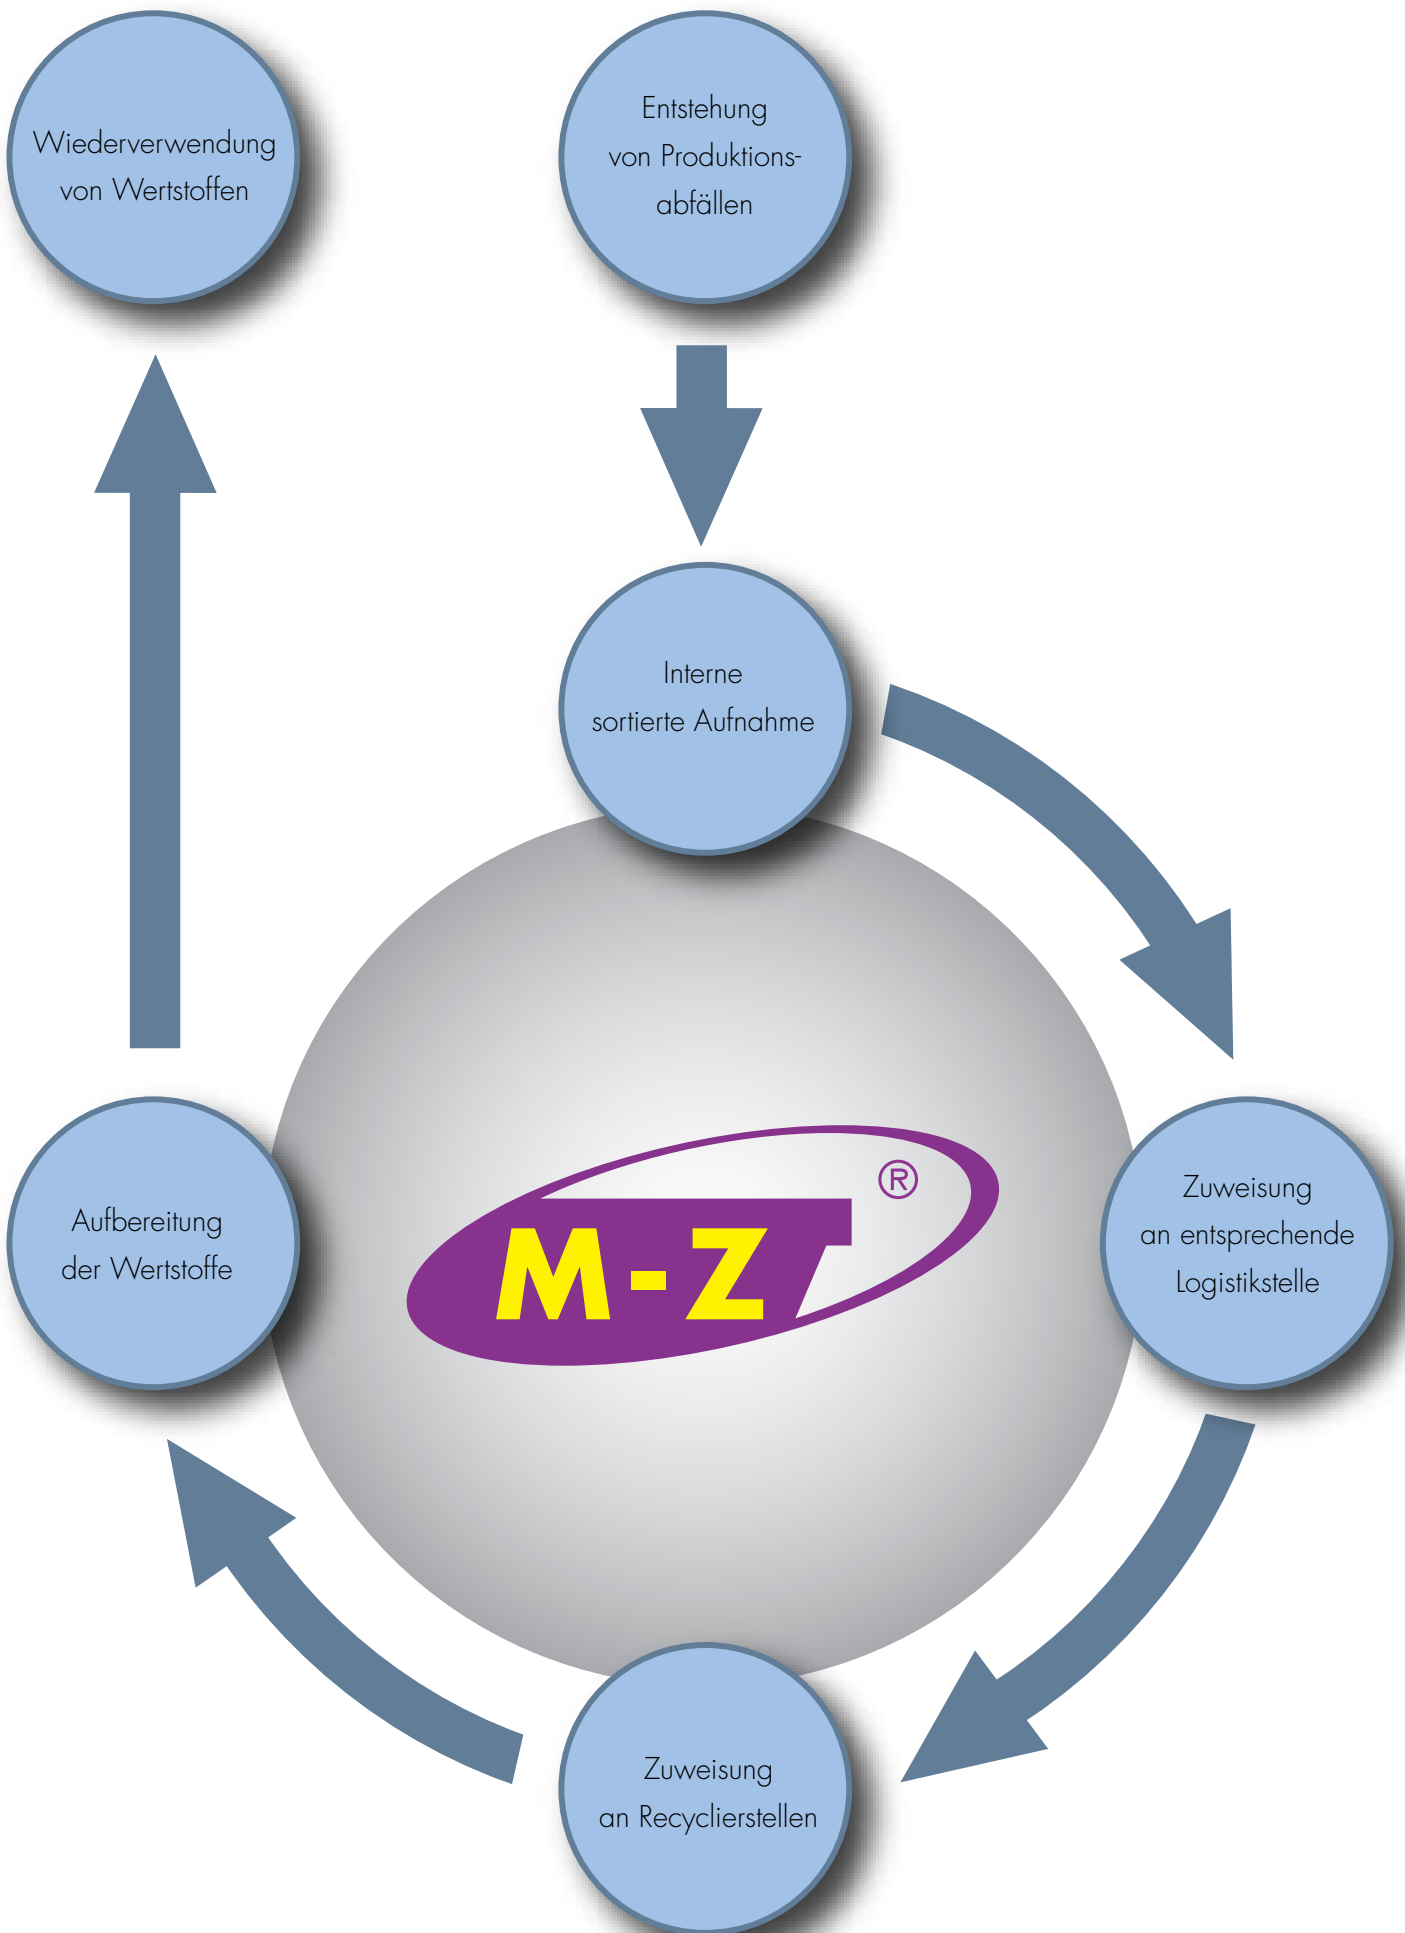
Wiederverwendung von Wertstoffen

Entstehung von Produktionsabfällen

Interne sortierte Aufnahme

M-Z®

Zuweisung an entsprechende Logistikstelle

Zuweisung an Recyclierstellen

Aufbereitung der Wertstoffe